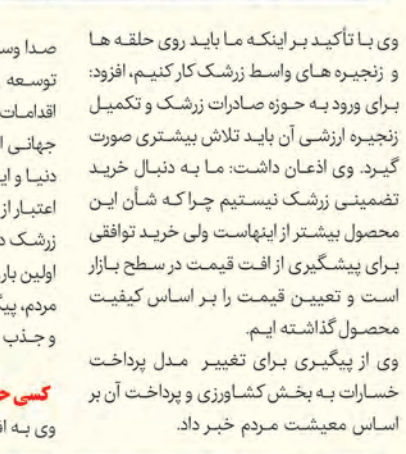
وی با تأکید بر اینکه ما باید روی حلقه ها و زنجیره های واسط زرشک کار کنیم، افزود: برای ورود به حوزه صادرات زرشک و تکمیل زنجیره ارزشی آن باید تلاش بیشتری صورت گیرد. وی اذعان داشت: ما به دنبال خرید تضمینی زرشک نیستیم چراکه شأن این محصول بیشتر از اینهاست ولی خرید توافقی برای پیشگیری از افت قیمت در سطح بازار است و تعیین قیمت را بر اساس کیفیت محصول گذاشته ایم.

وی از پیگیری برای تغییر مدل پرداخت خسارات به بخش کشاورزی و پرداخت آن بر اساس معیشت مردم خبر داد.

صدا وس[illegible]
توسعه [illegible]
اقدامات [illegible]
جهانی ا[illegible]
دنیا و ای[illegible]
اعتبار از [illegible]
زرشک د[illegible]
اولین بار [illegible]
مردم، پیگ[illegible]
و جذب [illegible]

کسی ح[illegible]
وی به ا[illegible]